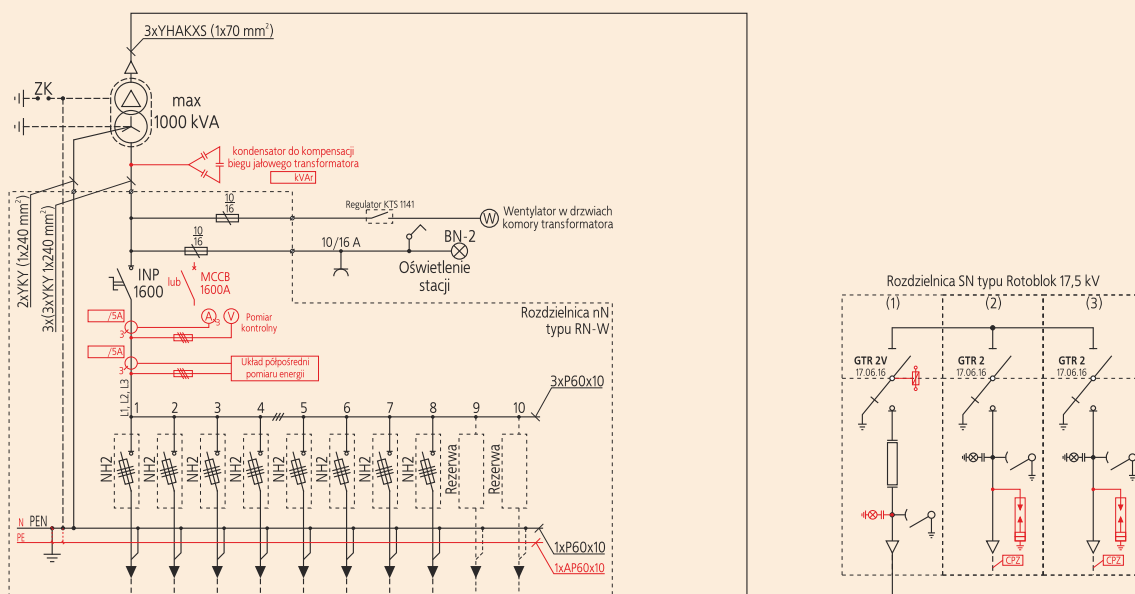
3xYHAKXS (1x70 mm$^2$)

ZK

max
1000 kVA

kondensator do kompensacji
biegu jałowego transformatora
kVAr

2xYKY (1x240 mm$^2$)
3x(3xYKY1x240 mm$^2$)

$\frac{10}{16}$

Regulator KTS 1141

Wentylator w drzwiach komory transformatora

$\frac{10}{16}$

10/16 A

BN-2

Oświetlenie stacji

INP
1600

lub

MCCB
1600A

Rozdzielnica nN
typu RN-W

/5A

A
3

V

Pomiar kontrolny

/5A

3

Układ półpośredni pomiaru energii

3xP60x10

L1, L2, L3

1 2 3 4 5 6 7 8 9 10

NH2 NH2 NH2 NH2 NH2 NH2 NH2 NH2 Rezerwa Rezerwa

N PEN
PE

1xP60x10
1xAP60x10

Rozdzielnica SN typu Rotoblok 17,5 kV
(1) (2) (3)

GTR 2V
17.06.16

GTR 2
17.06.16

GTR 2
17.06.16

CPZ

CPZ